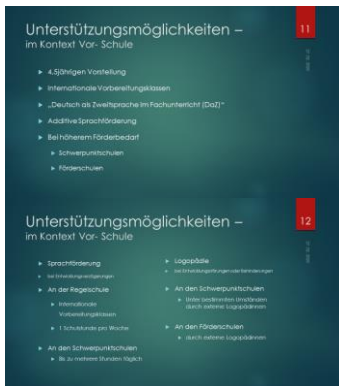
Unterstützungsmöglichkeiten –
im Kontext Vor- Schule

11

4,5Jährigen Vorstellung

Internationale Vorbereitungsklassen

„Deutsch als Zweitsprache im Fachunterricht (DaZ)"

Additive Sprachförderung

Bei höherem Förderbedarf

Schwerpunktschulen

Förderschulen

Unterstützungsmöglichkeiten –
im Kontext Vor- Schule

12

Sprachförderung

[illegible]

An der Regelschule

Internationale Vorbereitungsklassen

1 Schulstunde pro Woche

An den Schwerpunktschulen

Bis zu mehrere Stunden täglich

Logopädie

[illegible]

An den Schwerpunktschulen

Unter bestimmten Umständen durch externe Logopäd:innen

An den Förderschulen

durch externe Logopäd:innen